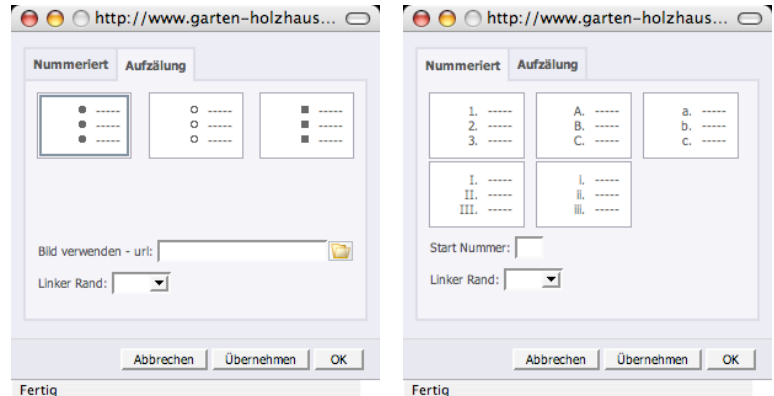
http://www.garten-holzhaus...

Nummeriert Aufzälung

• -----
• -----
• -----

○ -----
○ -----
○ -----

■ -----
■ -----
■ -----

Bild verwenden - url:

Linker Rand:

Abbrechen Übernehmen OK

Fertig

http://www.garten-holzhaus...

Nummeriert Aufzälung

1. -----
2. -----
3. -----

A. -----
B. -----
C. -----

a. -----
b. -----
c. -----

I. -----
II. -----
III. -----

i. -----
ii. -----
iii. -----

Start Nummer:

Linker Rand:

Abbrechen Übernehmen OK

Fertig